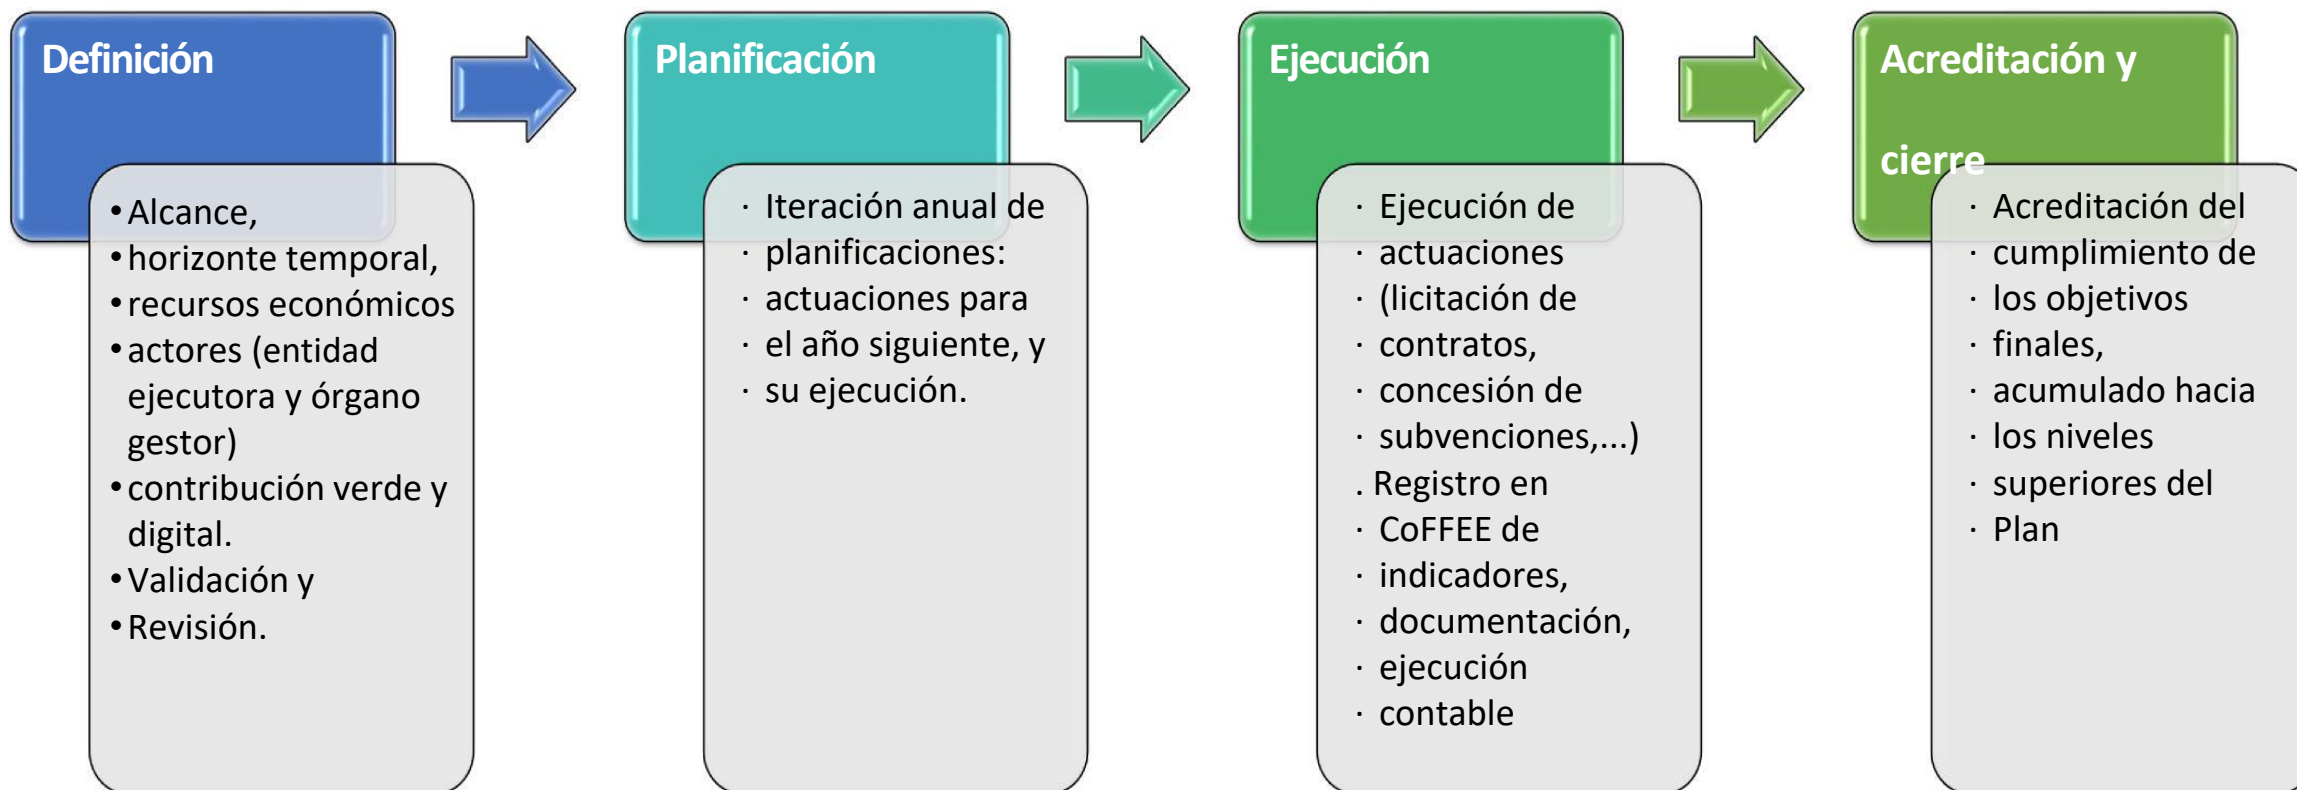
Definición

• Alcance,
• horizonte temporal,
• recursos económicos
• actores (entidad ejecutora y órgano gestor)
• contribución verde y digital.
• Validación y
• Revisión.

Planificación

· Iteración anual de
· planificaciones:
· actuaciones para
· el año siguiente, y
· su ejecución.

Ejecución

· Ejecución de
· actuaciones
· (licitación de
· contratos,
· concesión de
· subvenciones,...)
. Registro en
· CoFFEE de
· indicadores,
· documentación,
· ejecución
· contable

Acreditación y cierre

· Acreditación del
· cumplimiento de
· los objetivos
· finales,
· acumulado hacia
· los niveles
· superiores del
· Plan